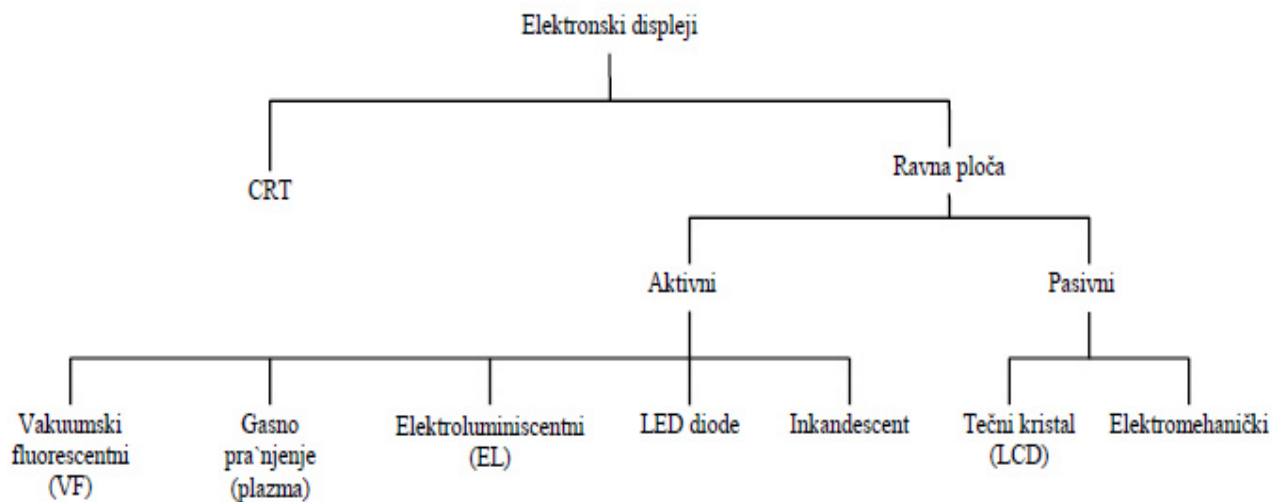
Elektronski displeji

CRT

Ravna ploča

Aktivni

Pasivni

Vakuumski fluorescentni (VF)

Gasno pra`njenje (plazma)

Elektroluminiscentni (EL)

LED diode

Inkandescent

Tečni kristal (LCD)

Elektromehanički